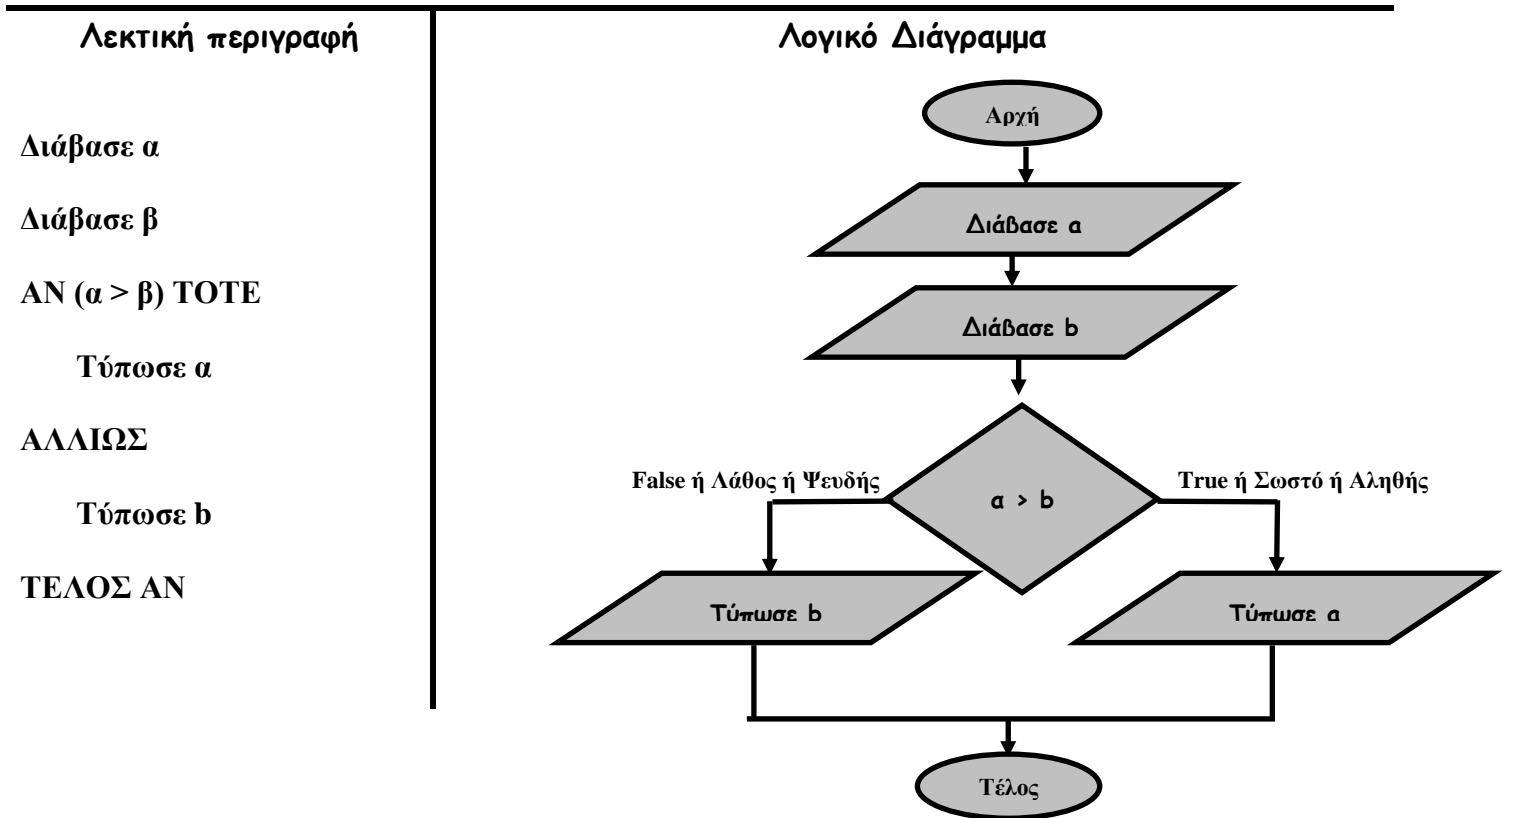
Λεκτική περιγραφή

Διάβασε α

Διάβασε β

ΑΝ (α > β) ΤΟΤΕ

Τύπωσε α

ΑΛΛΙΩΣ

Τύπωσε b

ΤΕΛΟΣ ΑΝ

Λογικό Διάγραμμα

Αρχή

Διάβασε a

Διάβασε b

False ή Λάθος ή Ψευδής

a > b

True ή Σωστό ή Αληθής

Τύπωσε b

Τύπωσε a

Τέλος